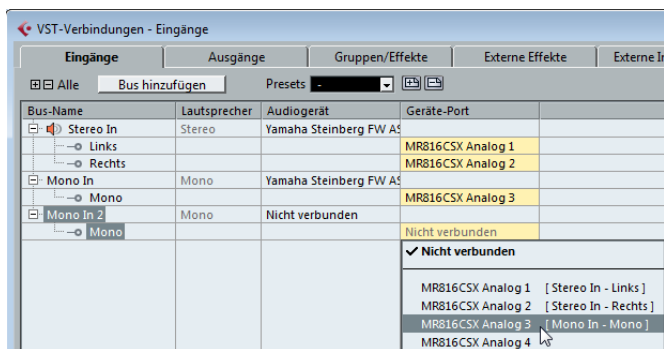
VST-Verbindungen - Eingänge

Eingänge | Ausgänge | Gruppen/Effekte | Externe Effekte | Externe In

Alle | Bus hinzufügen | Presets -

| Bus-Name | Lautsprecher | Audiogerät | Geräte-Port |
|---|---|---|---|
| Stereo In | Stereo | Yamaha Steinberg FW AS | |
| Links | | | MR816CSX Analog 1 |
| Rechts | | | MR816CSX Analog 2 |
| Mono In | Mono | Yamaha Steinberg FW AS | |
| Mono | | | MR816CSX Analog 3 |
| Mono In 2 | Mono | Nicht verbunden | |
| Mono | | | Nicht verbunden |

✓ Nicht verbunden

MR816CSX Analog 1 [ Stereo In - Links ]
MR816CSX Analog 2 [ Stereo In - Rechts ]
MR816CSX Analog 3 [ Mono In - Mono ]
MR816CSX Analog 4